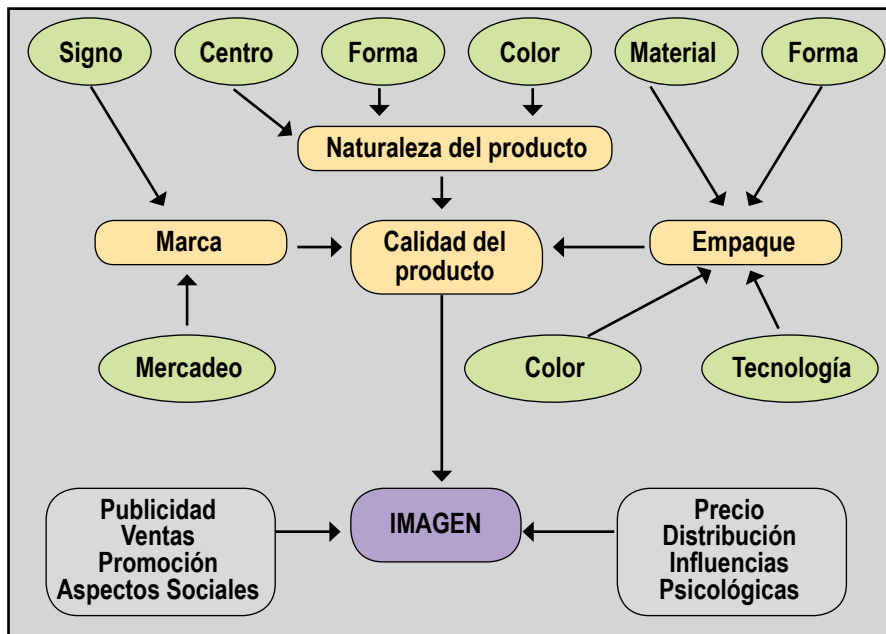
Signo
Centro
Forma
Color
Material
Forma

Naturaleza del producto

Marca
Calidad del producto
Empaque

Mercadeo
Color
Tecnología

Publicidad
Ventas
Promoción
Aspectos Sociales

IMAGEN

Precio
Distribución
Influencias
Psicológicas